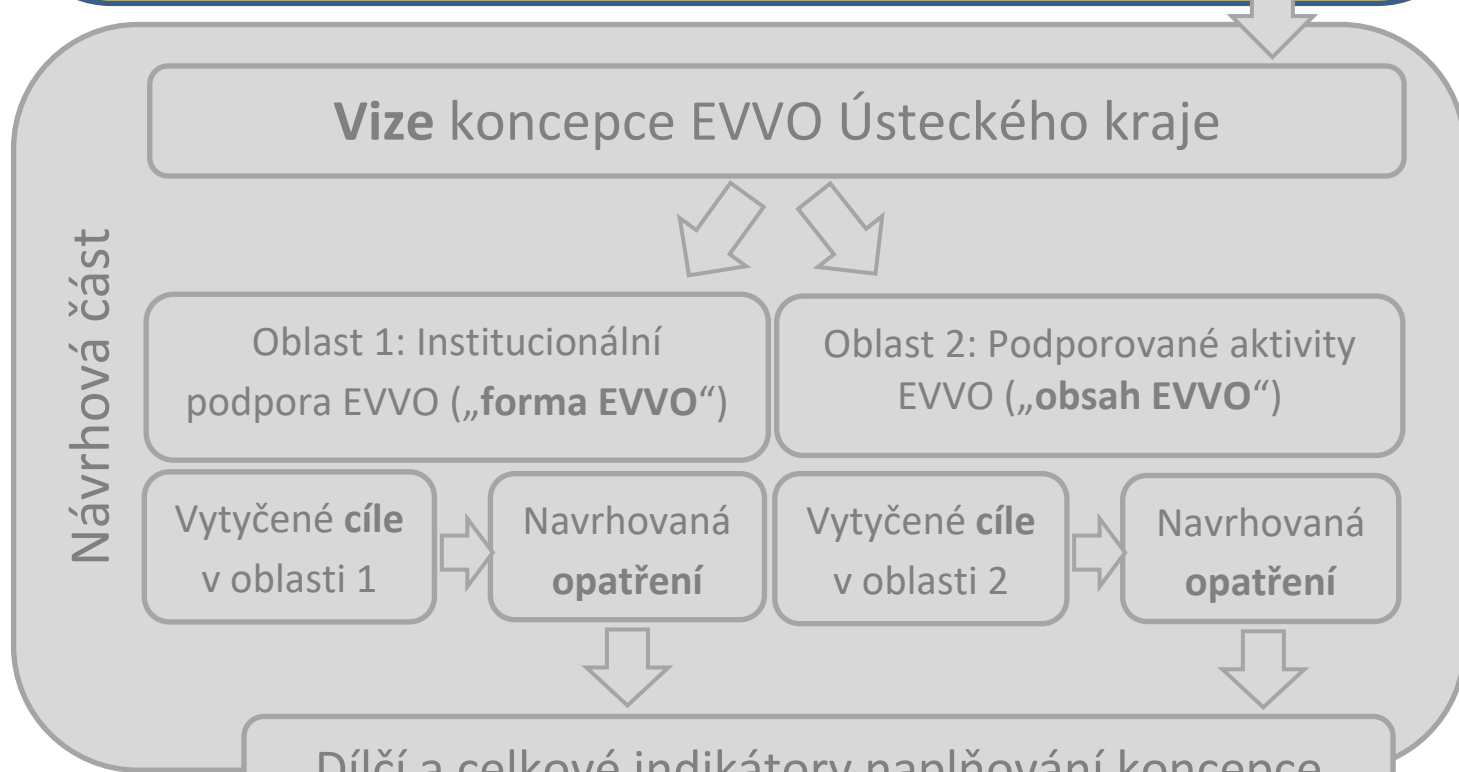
Návrhová část

**Vize** koncepce EVVO Ústeckého kraje

Oblast 1: Institucionální podpora EVVO („**forma EVVO**“)

Oblast 2: Podporované aktivity EVVO („**obsah EVVO**“)

Vytyčené **cíle** v oblasti 1

Navrhovaná **opatření**

Vytyčené **cíle** v oblasti 2

Navrhovaná **opatření**

Dílčí a celkové indikátory naplňování koncepce